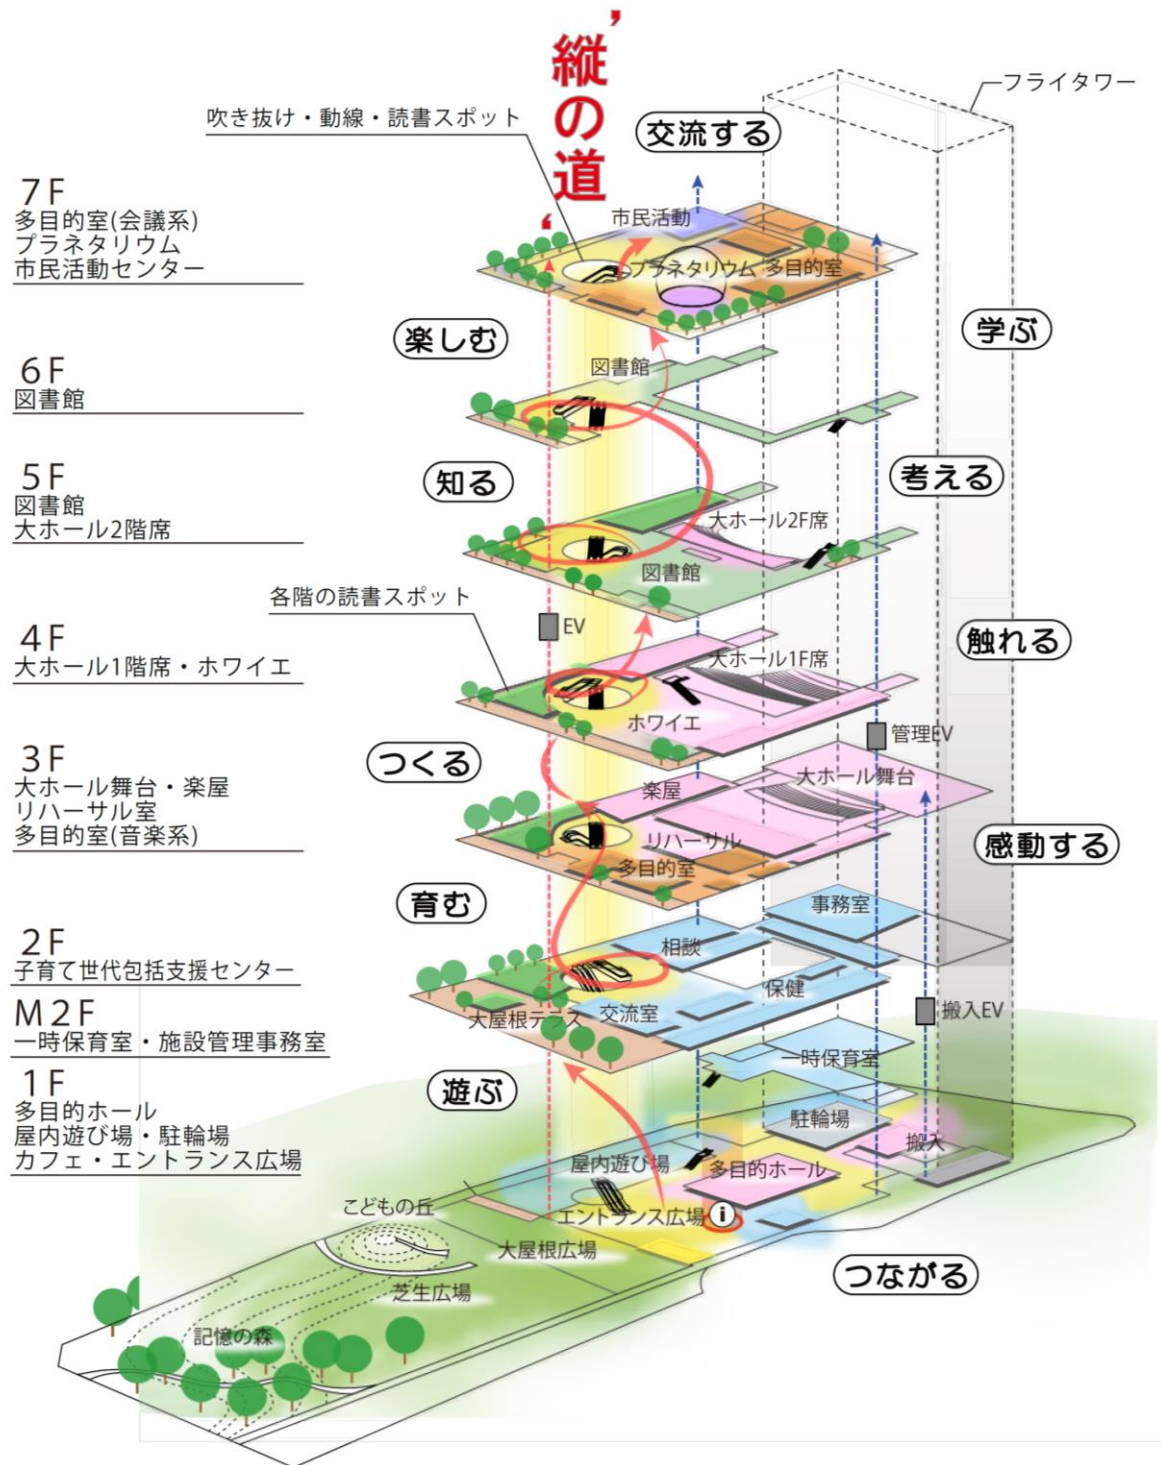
‘縦の道’

フライタワー

吹き抜け・動線・読書スポット

交流する

7F
多目的室(会議系)
プラネタリウム
市民活動センター

市民活動
プラネタリウム
多目的室

学ぶ

楽しむ

6F
図書館

図書館

知る

考える

5F
図書館
大ホール2階席

大ホール2F席
図書館

各階の読書スポット

EV

4F
大ホール1階席・ホワイエ

大ホール1F席
ホワイエ

触れる

管理EV

つくる

3F
大ホール舞台・楽屋
リハーサル室
多目的室(音楽系)

楽屋
大ホール舞台
リハーサル
多目的室

感動する

育む

事務室

2F
子育て世代包括支援センター

相談
保健

M2F
一時保育室・施設管理事務室

大屋根テラス
交流室
搬入EV
一時保育室

1F
多目的ホール
屋内遊び場・駐輪場
カフェ・エントランス広場

遊ぶ

駐輪場
搬入
屋内遊び場
多目的ホール
こどもの丘
エントランス広場
大屋根広場
芝生広場
記憶の森

つながる